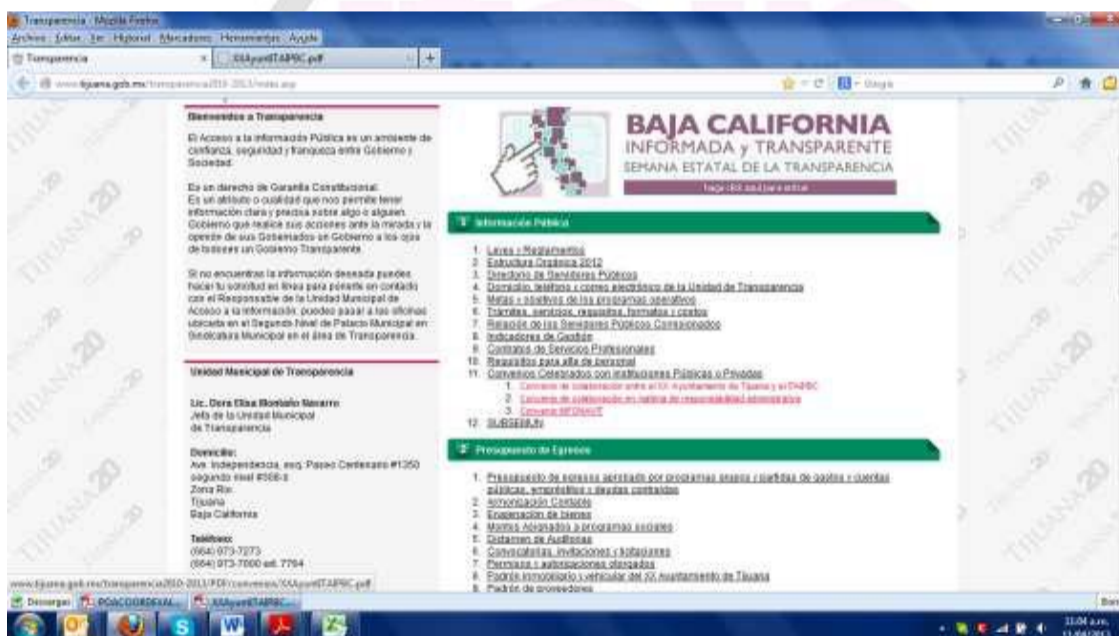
Transparencia - Mozilla Firefox

Archivo Editar Ver Historial Marcadores Herramientas Ayuda

Transparencia × XXAyuntITAIPBC.pdf × +

www.tijuana.gob.mx/transparencia2010-2013/index.asp

Google

Bienvenidos a Transparencia

El Acceso a la Información Pública es un ambiente de confianza, seguridad y franqueza entre Gobierno y Sociedad.

Es un derecho de Garantía Constitucional. Es un atributo o cualidad que nos permite tener información clara y precisa sobre algo o alguien. Gobierno que realice sus acciones ante la mirada y la opinión de sus Gobernados un Gobierno a los ojos de todos es un Gobierno Transparente.

Si no encuentras la información deseada puedes hacer tu solicitud en línea para ponerte en contacto con el Responsable de la Unidad Municipal de Acceso a la Información; puedes pasar a las oficinas ubicada en el Segundo Nivel de Palacio Municipal en Sindicatura Municipal en el área de Transparencia.

Unidad Municipal de Transparencia

Lic. Dora Elisa Montaño Navarro
Jefa de la Unidad Municipal de Transparencia

Domicilio:
Ave. Independencia, esq. Paseo Centenario #1350 segundo nivel #308-3
Zona Río
Tijuana
Baja California

Teléfono:
(664) 973-7273
(664) 973-7000 ext. 7764

BAJA CALIFORNIA
INFORMADA y TRANSPARENTE
SEMANA ESTATAL DE LA TRANSPARENCIA
haga click aquí para entrar

1 Información Pública

1. Leyes y Reglamentos
2. Estructura Orgánica 2012
3. Directorio de Servidores Públicos
4. Domicilio, teléfono y correo electrónico de la Unidad de Transparencia
5. Metas y objetivos de los programas operativos
6. Trámites, servicios, requisitos, formatos y costos
7. Relación de los Servidores Públicos Comisionados
8. Indicadores de Gestión
9. Contratos de Servicios Profesionales
10. Requisitos para alta de personal
11. Convenios Celebrados con instituciones Públicas o Privadas
1. Convenio de colaboración entre el XX Ayuntamiento de Tijuana y el ITAIPBC
2. Convenio de colaboración en materia de responsabilidad administrativa
3. Convenio INFONAVIT
12. SUBSEMUN

2 Presupuesto de Egresos

1. Presupuesto de egresos aprobado por programas anexos y partidas de gastos y cuentas públicas, empréstitos y deudas contraídas
2. Armonización Contable
3. Enajenación de bienes
4. Montos Asignados a programas sociales
5. Dictamen de Auditorias
6. Convocatorias, invitaciones y licitaciones
7. Permisos y autorizaciones otorgados
8. Padrón inmobiliario y vehicular del XX Ayuntamiento de Tijuana
9. Padrón de proveedores

www.tijuana.gob.mx/transparencia2010-2013/PDF/convenios/XXAyuntITAIPBC.pdf

Descargar POACOORDEXAL... XXAyuntITAIPBC...

TIJUANA 20

11:04 a.m.